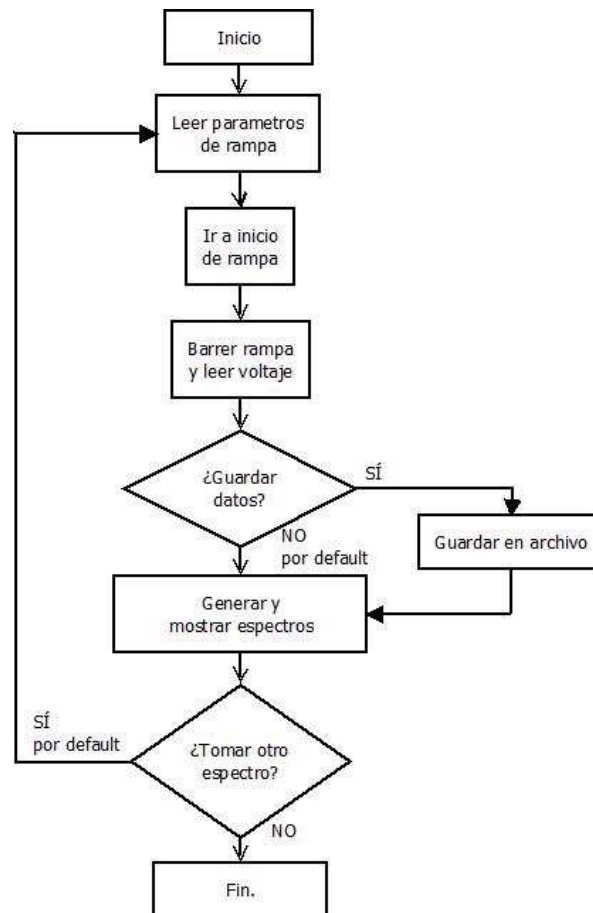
Inicio

Leer parametros de rampa

Ir a inicio de rampa

Barrer rampa y leer voltaje

¿Guardar datos?

SÍ

Guardar en archivo

NO
por default

Generar y mostrar espectros

SÍ
por default

¿Tomar otro espectro?

NO

Fin.